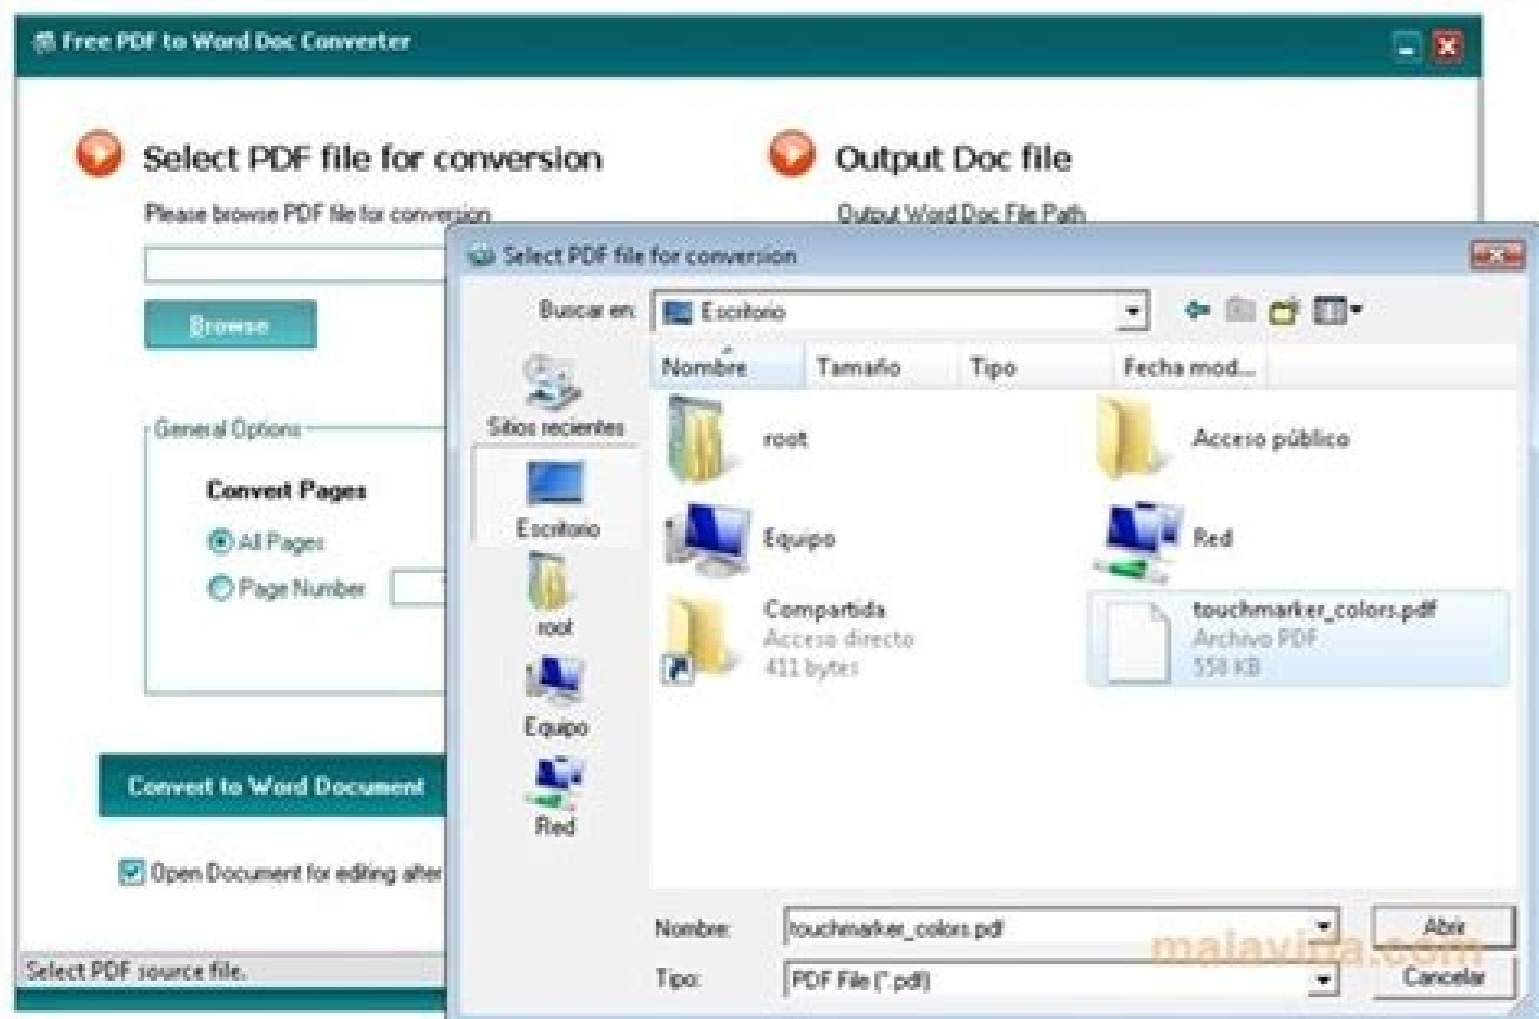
Free PDF to Word Doc Converter

Select PDF file for conversion

Please browse PDF file for conversion

Browse

General Options

Convert Pages

All Pages

Page Number

Convert to Word Document

Open Document for editing after

Select PDF source file.

Output Doc file

Output Word Doc File Path

Select PDF file for conversion

Buscar en: Escritorio

Sitios recientes

Escritorio

root

Equipo

Red

| Nombre | Tamaño | Tipo | Fecha mod... |
|---|---|---|---|

root

Acceso público

Equipo

Red

Compartida
Acceso directo
411 bytes

touchmarker_colors.pdf
Archivo PDF
558 KB

Nombre: touchmarker_colors.pdf

Tipo: PDF File (*.pdf)

Abrir

Cancelar

malavida.com